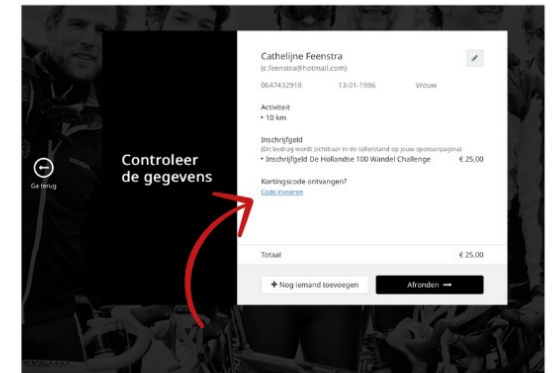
Ga terug

Controleer de gegevens

Cathelijne Feenstra
(c.feenstra@hotmail.com)

0647432918 13-01-1986 Vrouw

Activiteit
• 10 km

Inschrijfgeld
(Dit bedrag wordt zichtbaar in de tellerstand op jouw sponsorpagina)
• Inschrijfgeld De Hollandse 100 Wandel Challenge € 25,00

Kortingscode ontvangen?
Code invoeren

Totaal € 25,00

+ Nog iemand toevoegen

Afronden →